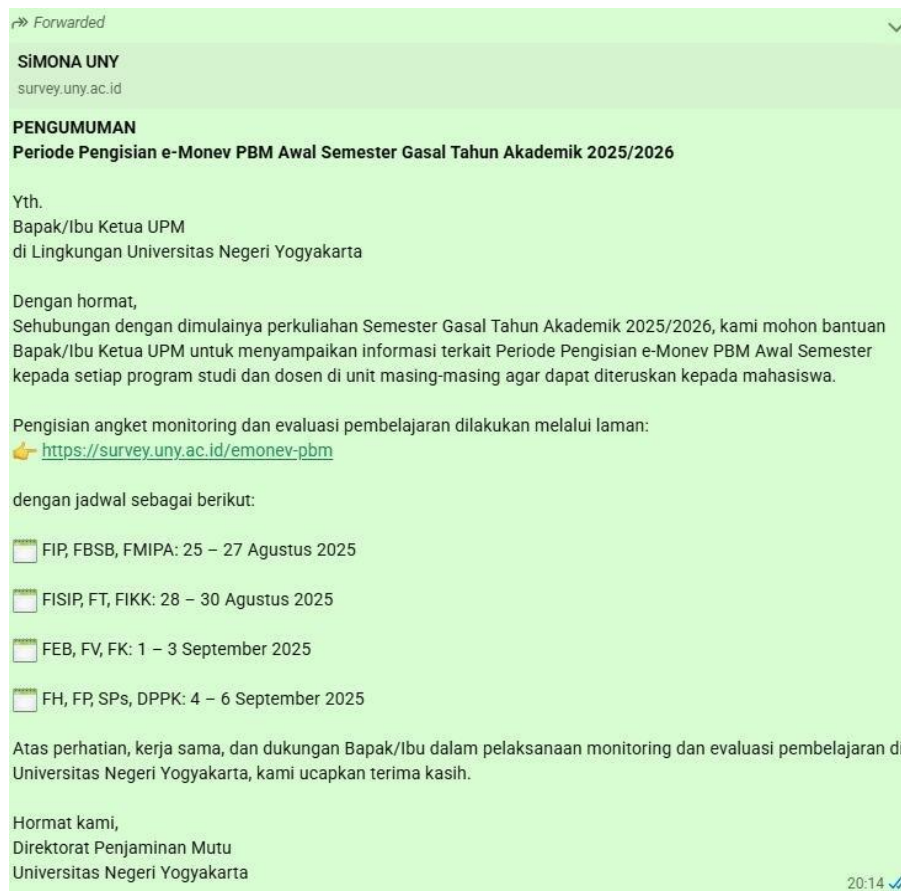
Forwarded

SiMONA UNY
survey.uny.ac.id

PENGUMUMAN
Periode Pengisian e-Monev PBM Awal Semester Gasal Tahun Akademik 2025/2026

Yth.
Bapak/Ibu Ketua UPM
di Lingkungan Universitas Negeri Yogyakarta

Dengan hormat,
Sehubungan dengan dimulainya perkuliahan Semester Gasal Tahun Akademik 2025/2026, kami mohon bantuan Bapak/Ibu Ketua UPM untuk menyampaikan informasi terkait Periode Pengisian e-Monev PBM Awal Semester kepada setiap program studi dan dosen di unit masing-masing agar dapat diteruskan kepada mahasiswa.

Pengisian angket monitoring dan evaluasi pembelajaran dilakukan melalui laman:
https://survey.uny.ac.id/emonev-pbm

dengan jadwal sebagai berikut:

FIP, FBSB, FMIPA: 25 – 27 Agustus 2025

FISIP, FT, FIKK: 28 – 30 Agustus 2025

FEB, FV, FK: 1 – 3 September 2025

FH, FP, SPs, DPPK: 4 – 6 September 2025

Atas perhatian, kerja sama, dan dukungan Bapak/Ibu dalam pelaksanaan monitoring dan evaluasi pembelajaran di Universitas Negeri Yogyakarta, kami ucapkan terima kasih.

Hormat kami,
Direktorat Penjaminan Mutu
Universitas Negeri Yogyakarta

20:14